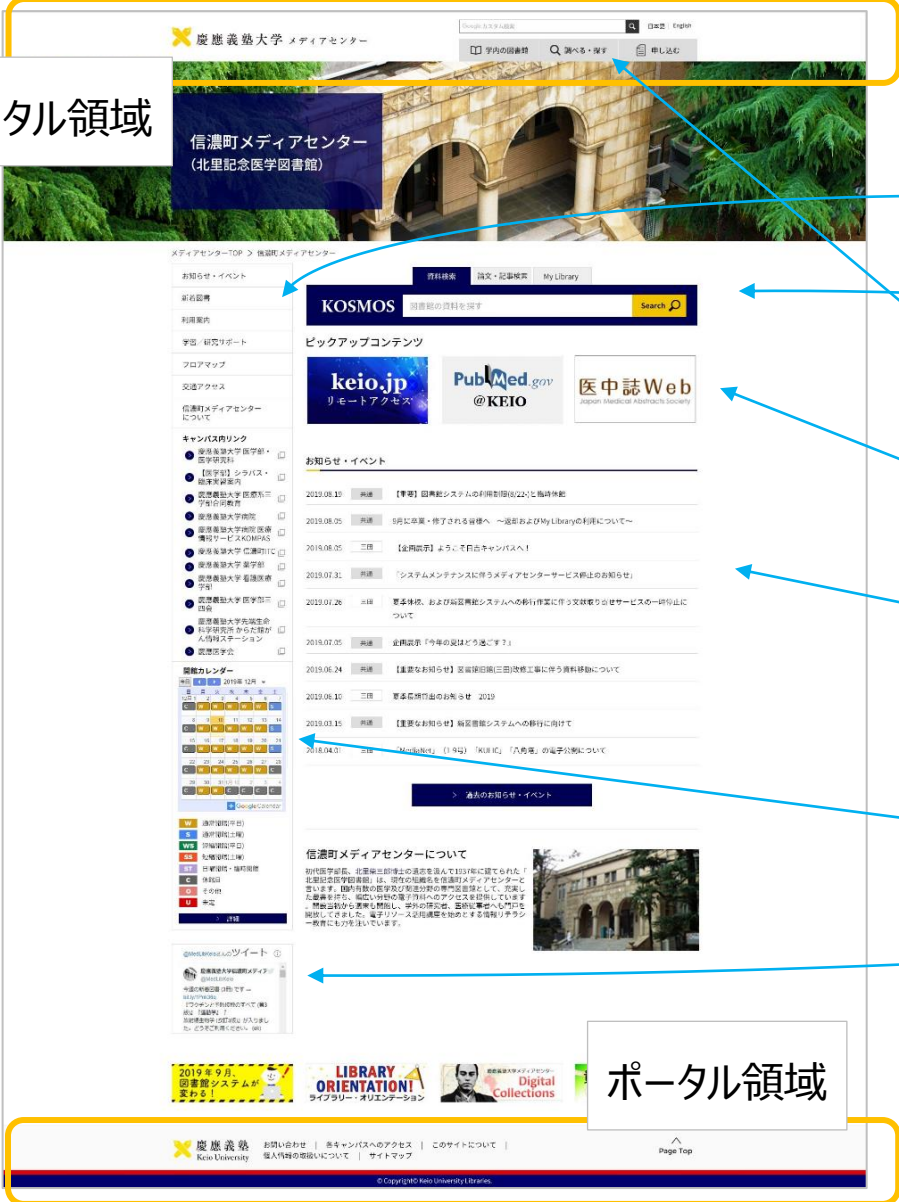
慶應義塾大学 メディアセンター

Google カスタム検索

日本語 | English

学内の図書館　調べる・探す　申し込む

タル領域

信濃町メディアセンター
（北里記念医学図書館）

メディアセンターTOP > 信濃町メディアセンター

お知らせ・イベント
新着図書
利用案内
学習／研究サポート
フロアマップ
交通アクセス
信濃町メディアセンターについて

キャンパス内リンク
慶應義塾大学医学部・医学研究科
【医学部】シラバス・臨床実習案内
慶應義塾大学医療系三学部合同教育
慶應義塾大学病院
慶應義塾大学病院医療情報サービスKOMPAS
慶應義塾大学信濃町ITC
慶應義塾大学薬学部
慶應義塾大学看護医療学部
慶應義塾大学医学部三四会
慶應義塾大学先端生命科学研究所 からだ館がん情報ステーション
慶應医学会

開館カレンダー
今日 2019年 12月

Google Calendar

W 通常開館(平日)
S 通常開館(土曜)
WS 短縮開館(平日)
SS 短縮開館(土曜)
ST 日曜開館・臨時開館
C 休館日
O その他
U 未定

詳細

@MediaNetKeio さんのツイート

資料検索　論文・記事検索　My Library

KOSMOS　図書館の資料を探す　Search

ピックアップコンテンツ

keio.jp リモートアクセス

PubMed.gov @KEIO

医中誌Web Japan Medical Abstracts Society

お知らせ・イベント

2019.08.19 共通 【重要】図書館システムの利用制限(8/22-)と臨時休館
2019.08.05 共通 9月に卒業・修了される皆様へ　～返却およびMy Libraryの利用について～
2019.08.05 三田 【企画展示】ようこそ日吉キャンパスへ！
2019.07.31 共通 「システムメンテナンスに伴うメディアセンターサービス停止のお知らせ」
2019.07.26 三田 夏季休館、および新図書館システムへの移行作業に伴う文献取り寄せサービスの一時停止について
2019.07.05 共通 企画展示『今年の夏はどう過ごす？』
2019.06.24 共通 【重要なお知らせ】図書館旧館(三田)改修工事に伴う資料移動について
2019.06.10 三田 夏季長期貸出のお知らせ 2019
2019.03.15 共通 【重要なお知らせ】新図書館システムへの移行に向けて
2018.04.01 三田 「MediaNet」（19号）「KULIC」「八角塔」の電子公開について

過去のお知らせ・イベント

信濃町メディアセンターについて

初代医学部長、北里柴三郎博士の遺志を汲んで1937年に建てられた「北里記念医学図書館」は、現在の名称を信濃町メディアセンターと言います。国内有数の医学及び関連分野の専門図書館として、充実した蔵書を持ち、幅広い分野の電子資料へのアクセスを提供しています。開設当初から書庫も開放し、学外の研究者、医療従事者へも門戸を開放してきました。電子リソース活用講座を始めとする情報リテラシー教育にも力を注いでいます。

2019年9月、図書館システムが変わる！

LIBRARY ORIENTATION! ライブラリー・オリエンテーション

慶應義塾大学メディアセンター Digital Collections

ポータル領域

慶應義塾 Keio University　お問い合わせ | 各キャンパスへのアクセス | このサイトについて | 個人情報の取扱いについて | サイトマップ

Page Top

© Copyright© Keio University Libraries.